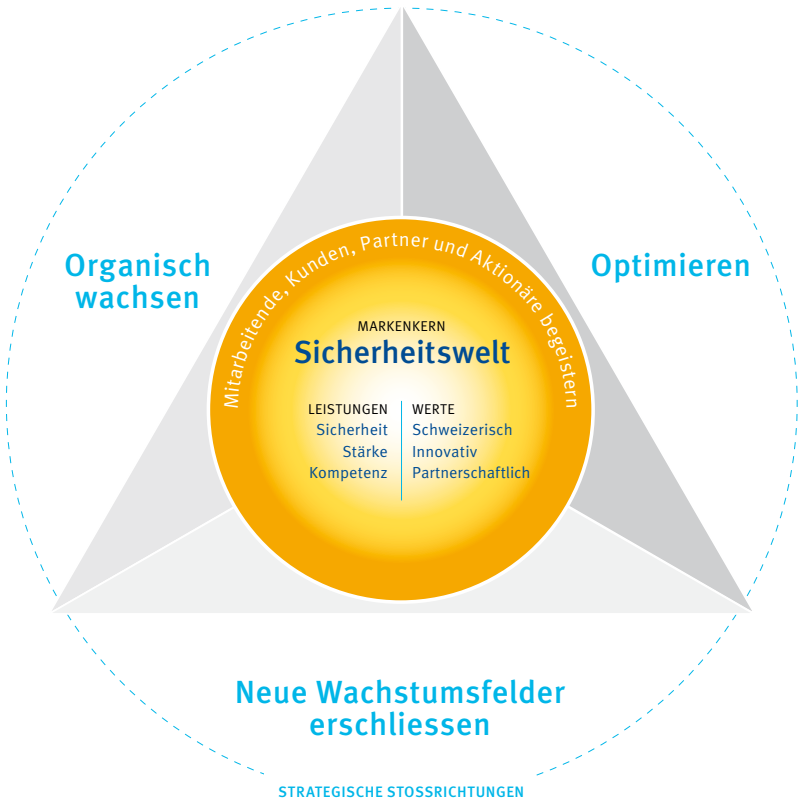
Organisch wachsen

Optimieren

Mitarbeitende, Kunden, Partner und Aktionäre begeistern

MARKENKERN
Sicherheitswelt

| LEISTUNGEN | WERTE |
|---|---|
| Sicherheit | Schweizerisch |
| Stärke | Innovativ |
| Kompetenz | Partnerschaftlich |

Neue Wachstumsfelder erschliessen

STRATEGISCHE STOSSRICHTUNGEN